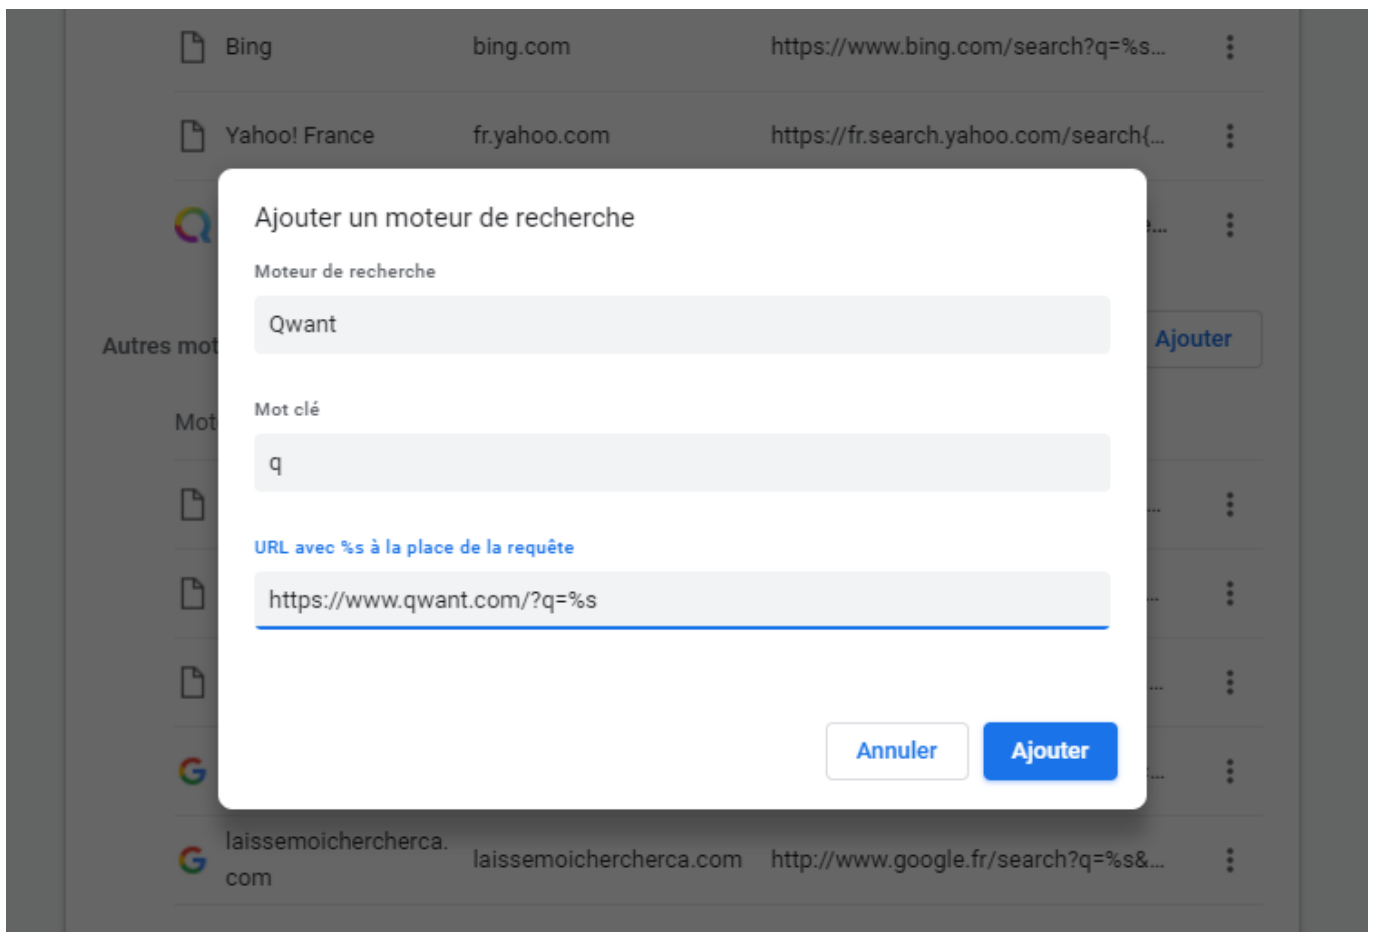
Bing bing.com https://www.bing.com/search?q=%s...

Yahoo! France fr.yahoo.com https://fr.search.yahoo.com/search{...

Autres mot

Ajouter

Mot

Ajouter un moteur de recherche

Moteur de recherche

Qwant

Mot clé

q

URL avec %s à la place de la requête

https://www.qwant.com/?q=%s

Annuler

Ajouter

laissemoichercherca.com laissemoichercherca.com http://www.google.fr/search?q=%s&...